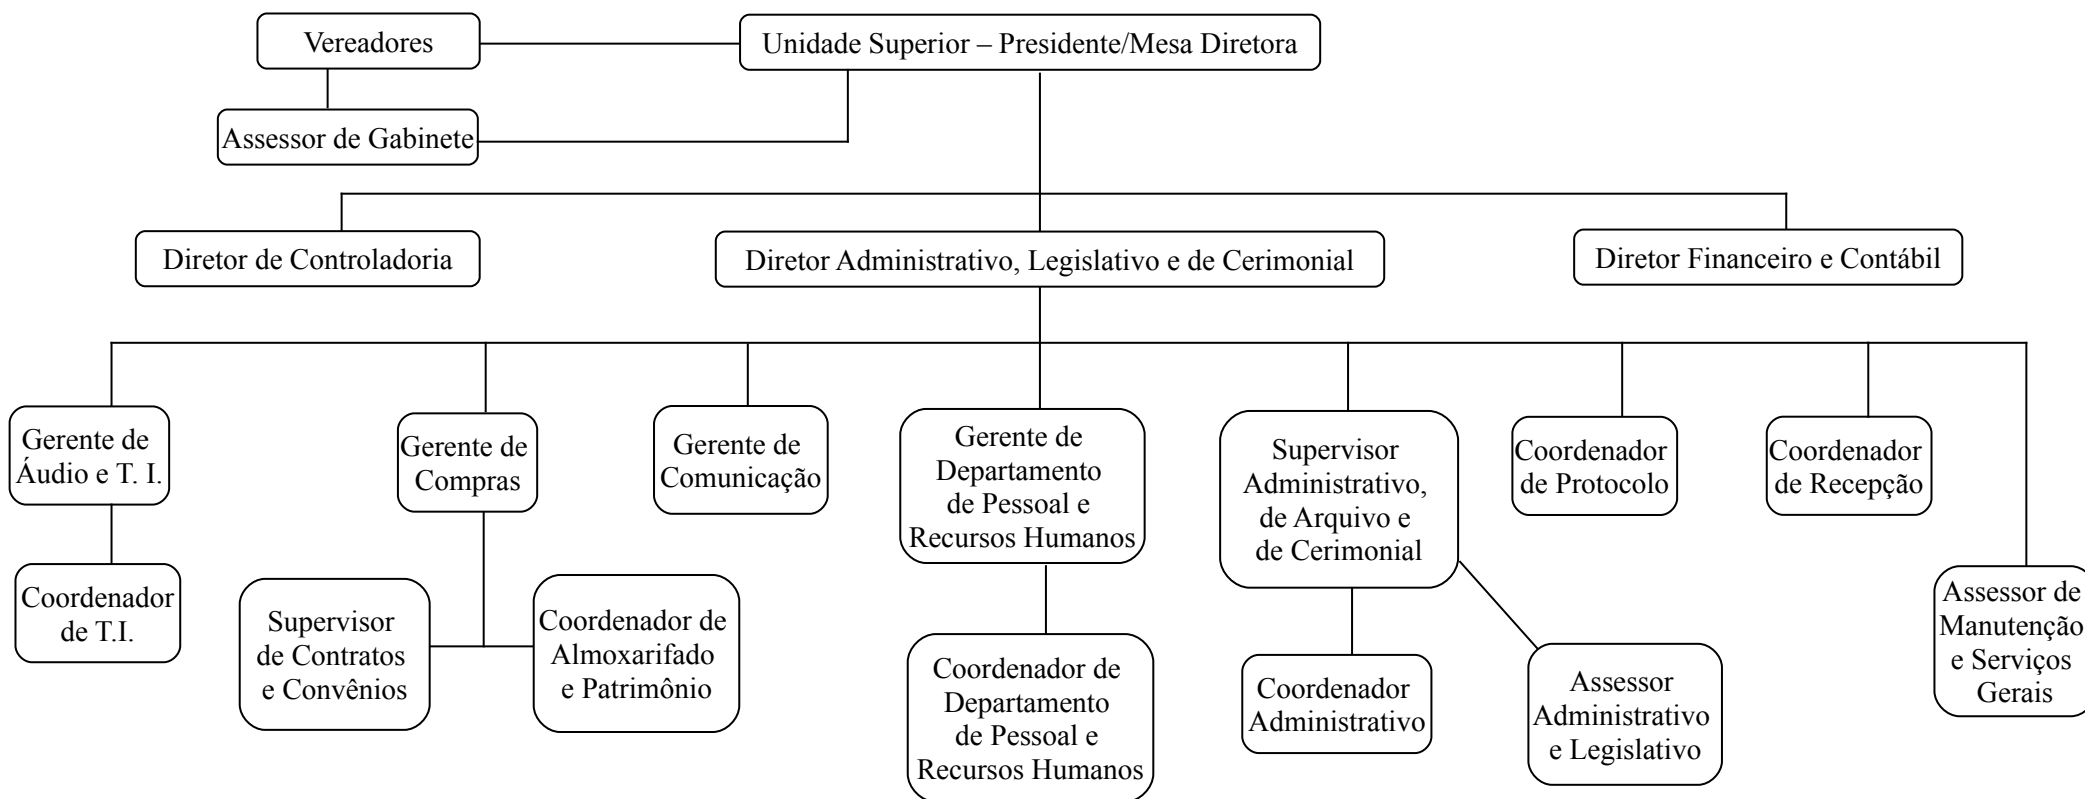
Vereadores

Unidade Superior – Presidente/Mesa Diretora

Assessor de Gabinete

Diretor de Controladoria

Diretor Administrativo, Legislativo e de Cerimonial

Diretor Financeiro e Contábil

Gerente de Áudio e T. I.

Coordenador de T.I.

Gerente de Compras

Supervisor de Contratos e Convênios

Coordenador de Almoxarifado e Patrimônio

Gerente de Comunicação

Gerente de Departamento de Pessoal e Recursos Humanos

Coordenador de Departamento de Pessoal e Recursos Humanos

Supervisor Administrativo, de Arquivo e de Cerimonial

Coordenador Administrativo

Assessor Administrativo e Legislativo

Coordenador de Protocolo

Coordenador de Recepção

Assessor de Manutenção e Serviços Gerais